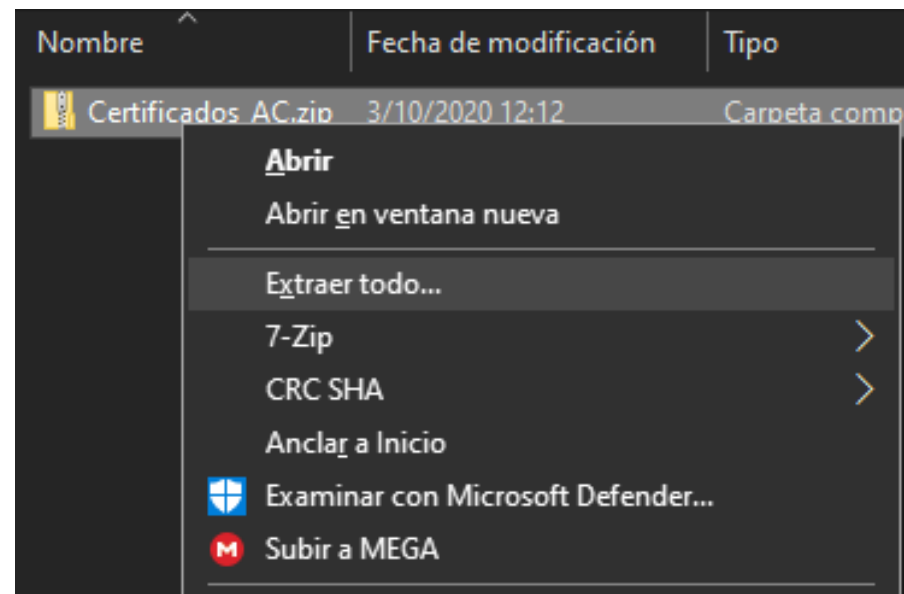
Nombre
Fecha de modificación
Tipo

Certificados_AC.zip 3/10/2020 12:12 Carpeta comp

Abrir
Abrir en ventana nueva
Extraer todo...
7-Zip
CRC SHA
Anclar a Inicio
Examinar con Microsoft Defender...
Subir a MEGA